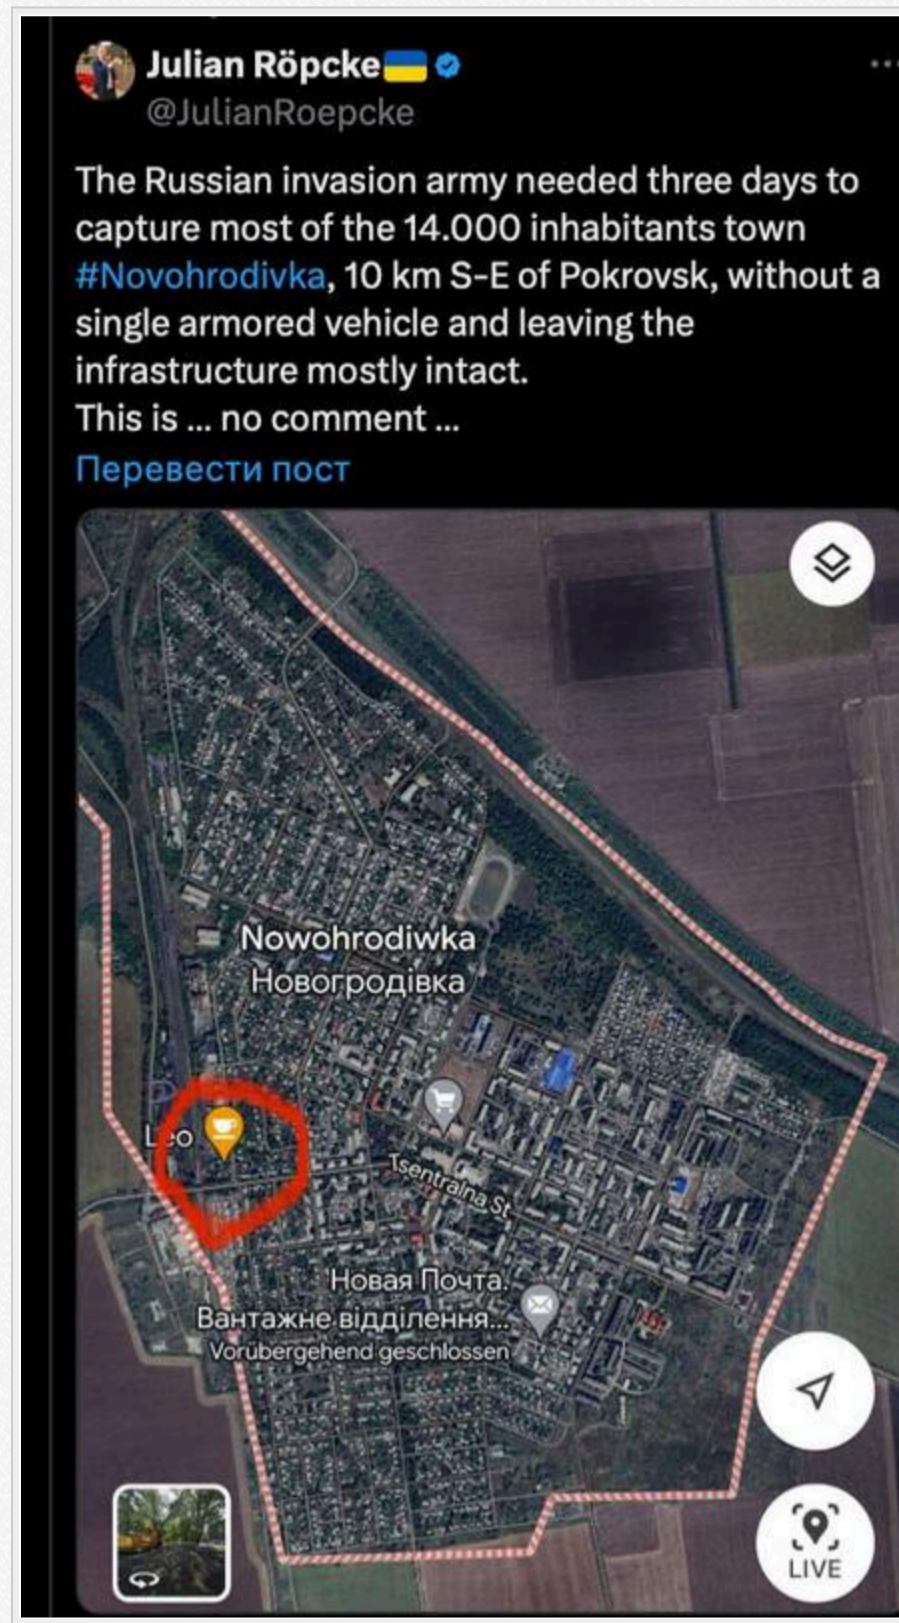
Julian Röpcke
@JulianRoepcke

The Russian invasion army needed three days to capture most of the 14.000 inhabitants town #Novohrodivka, 10 km S-E of Pokrovsk, without a single armored vehicle and leaving the infrastructure mostly intact.
This is ... no comment ...
Перевести пост

Nowohrodiwka
Новогродівка
Leo
Tsentralna St
Новая Почта.
Вантажне відділення...
Vorübergehend geschlossen
LIVE